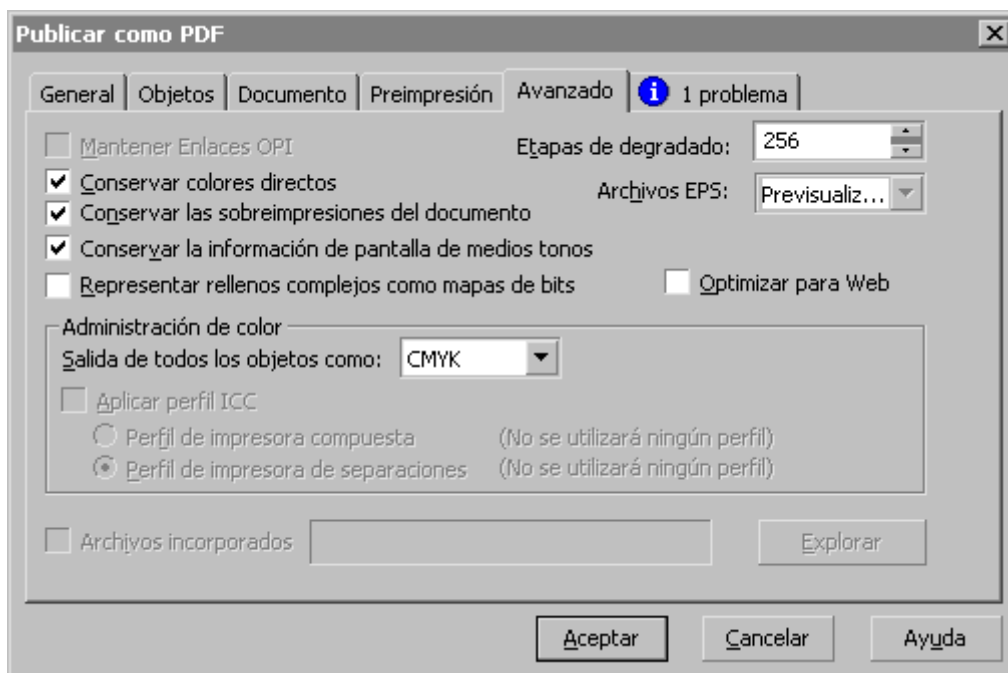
Publicar como PDF

General | Objetos | Documento | Preimpresión | Avanzado | 1 problema

Mantener Enlaces OPI

Etapas de degradado: 256

Conservar colores directos

Archivos EPS: Previsualiz...

Conservar las sobreimpresiones del documento

Conservar la información de pantalla de medios tonos

Representar rellenos complejos como mapas de bits

Optimizar para Web

Administración de color

Salida de todos los objetos como: CMYK

Aplicar perfil ICC

Perfil de impresora compuesta (No se utilizará ningún perfil)

Perfil de impresora de separaciones (No se utilizará ningún perfil)

Archivos incorporados

Explorar

Aceptar | Cancelar | Ayuda